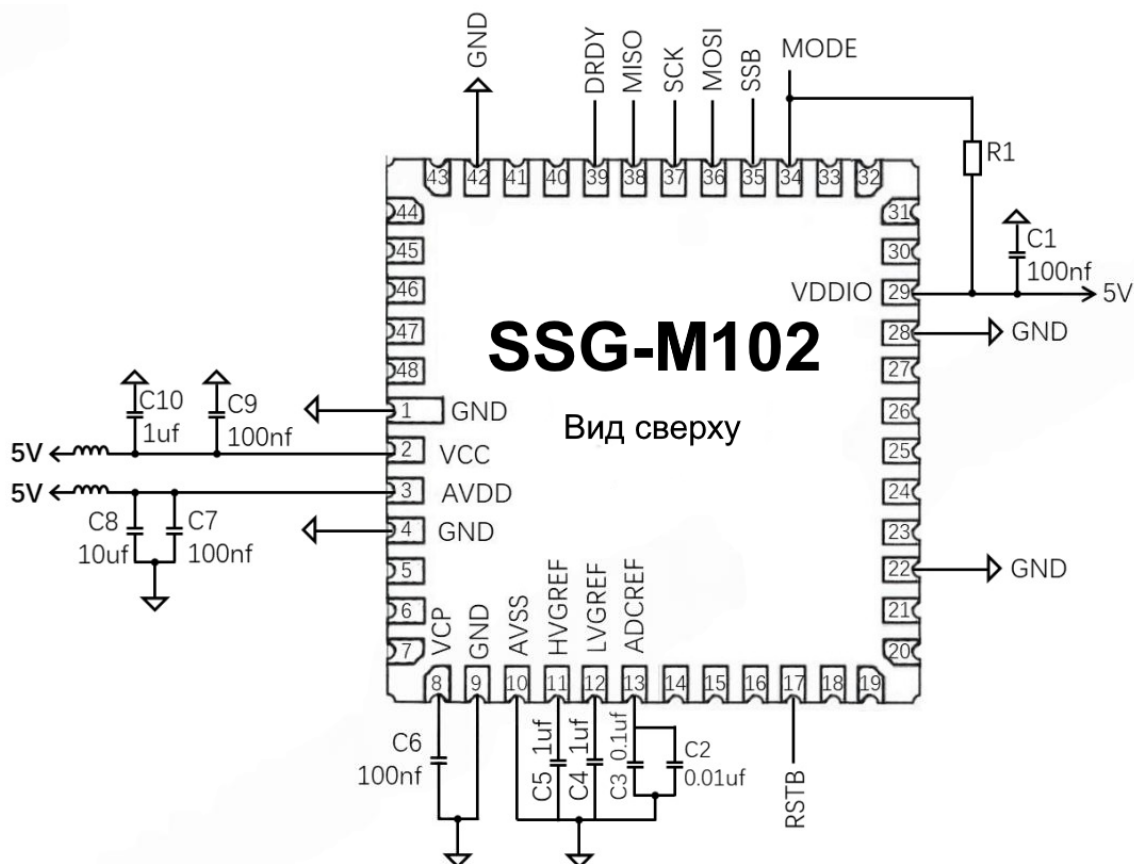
GND DRDY MISO SCK MOSI SSB MODE

43 42 41 40 39 38 37 36 35 34 33 32

R1

44 45 46 47 48

31 30

C1
100nf

VDDIO 29 → 5V

28 → GND

SSG-M102

Вид сверху

27 26 25 24 23

C10 1uf C9 100nf

1 GND

5V 2 VCC

5V 3 AVDD

C8 10uf C7 100nf

4 GND

5 6 7

22 → GND

21 20

VCP GND AVSS HVGREF LVGREF ADCREF

8 9 10 11 12 13 14 15 16 17 18 19

C6
100nf

C5 1uf C4 1uf C3 0.1uf C2 0.01uf

RSTB